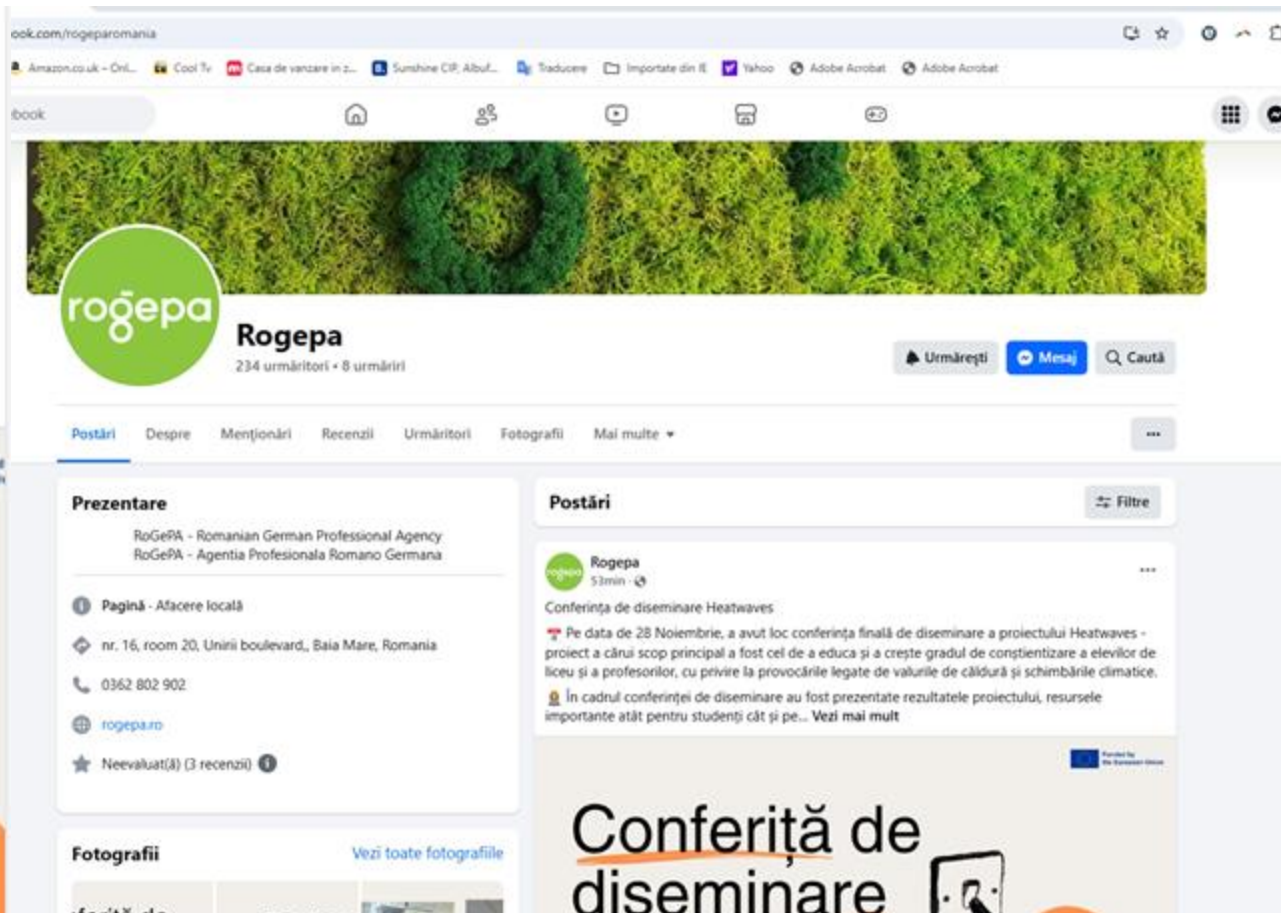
ook.com/rogeparomania

Amazon.co.uk – Onl... Cool Tv Casa de vanzare in z... Sunshine CIP, Albuf... Traducere Importate din IE Yahoo Adobe Acrobat Adobe Acrobat

book

rogepa

Rogepa
234 urmăritori • 8 urmăriri

Urmărești Mesaj Caută

Postări Despre Menționări Recenzii Urmăritori Fotografii Mai multe

...

Prezentare

RoGePA - Romanian German Professional Agency
RoGePA - Agentia Profesionala Romano Germana

Pagină · Afacere locală

nr. 16, room 20, Unirii boulevard,, Baia Mare, Romania

0362 802 902

rogepa.ro

Neevaluat(ă) (3 recenzii)

Fotografii

Vezi toate fotografiile

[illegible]

Postări

Filtre

Rogepa
53min ·

...

Conferința de diseminare Heatwaves

Pe data de 28 Noiembrie, a avut loc conferința finală de diseminare a proiectului Heatwaves - proiect a cărui scop principal a fost cel de a educa și a crește gradul de conștientizare a elevilor de liceu și a profesorilor, cu privire la provocările legate de valurile de căldură și schimbările climatice.

În cadrul conferinței de diseminare au fost prezentate rezultatele proiectului, resursele importante atât pentru studenți cât și pe... Vezi mai mult

Funded by the European Union

Conferință de diseminare